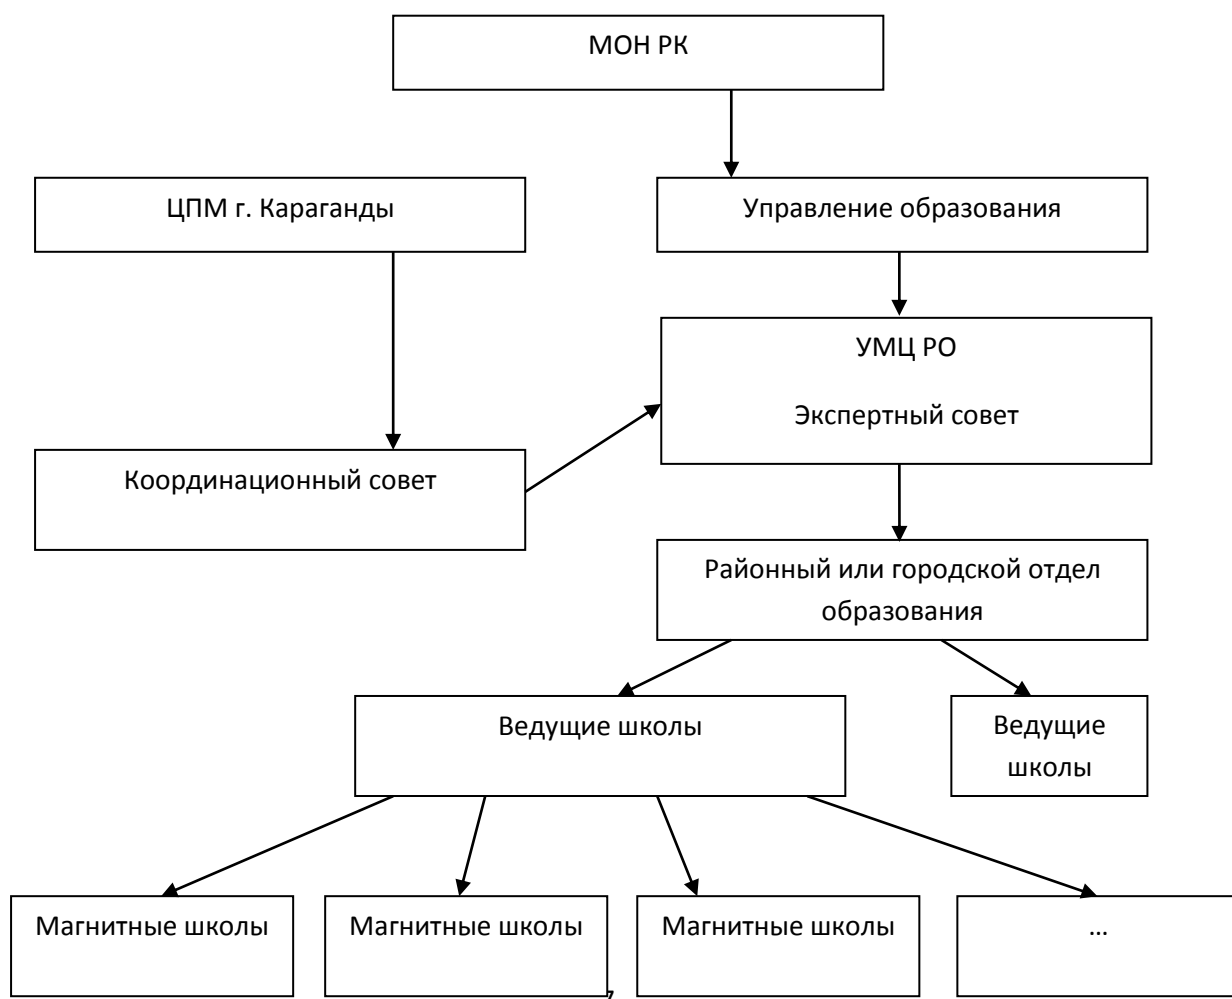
МОН РК

ЦПМ г. Караганды

Управление образования

УМЦ РО

Экспертный совет

Координационный совет

Районный или городской отдел образования

Ведущие школы

Ведущие школы

Магнитные школы

Магнитные школы

Магнитные школы

…

7